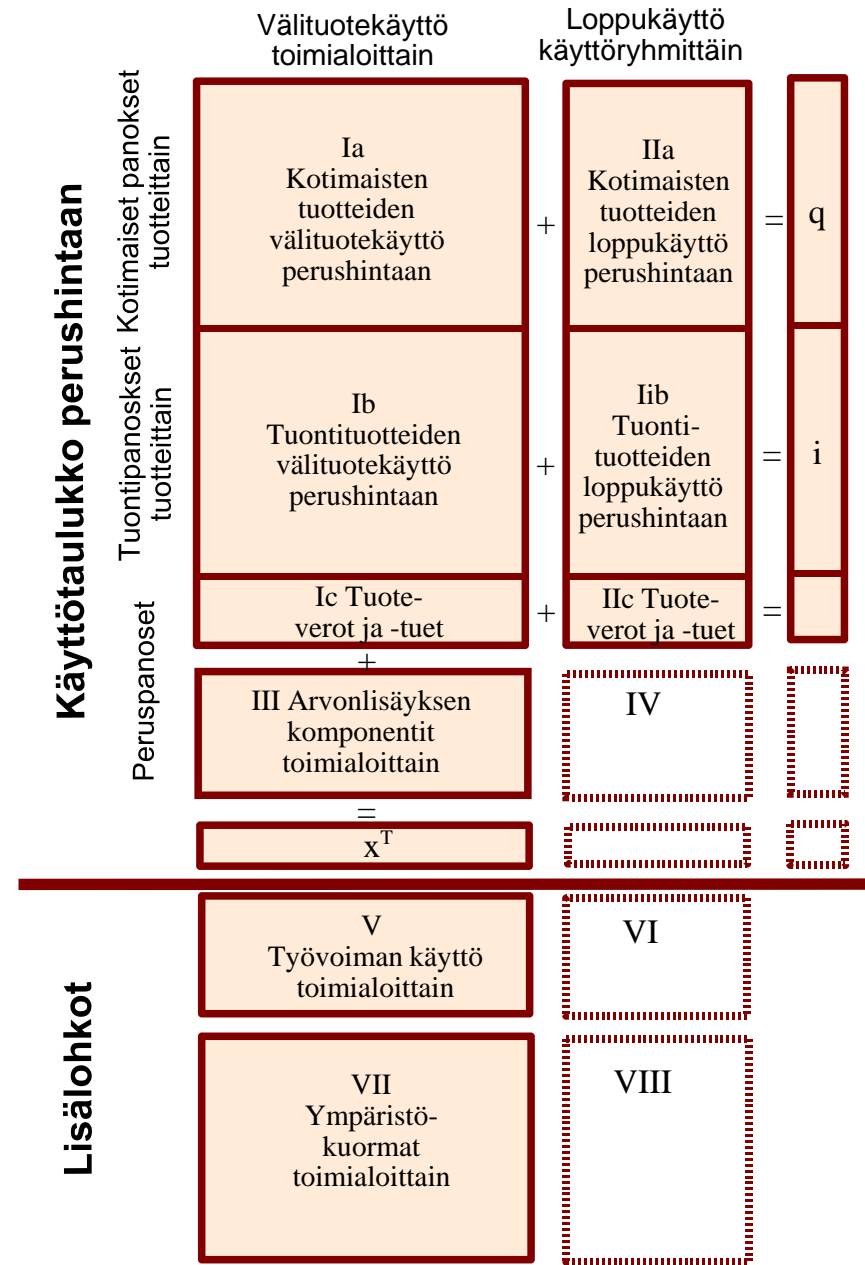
Välituotekäyttö toimialoittain

Loppukäyttö käyttöryhmittäin

Käyttötaulukko perushintaan

Kotimaiset panokset tuotteittain

Ia
Kotimaisten tuotteiden välituotekäyttö perushintaan

+

IIa
Kotimaisten tuotteiden loppukäyttö perushintaan

=

q

Tuontipanokset tuotteittain

Ib
Tuontituotteiden välituotekäyttö perushintaan

+

Iib
Tuonti-tuotteiden loppukäyttö perushintaan

=

i

Ic Tuote-verot ja -tuet

+

IIc Tuote-verot ja -tuet

=

+

Peruspanoset

III Arvonlisäyksen komponentit toimialoittain

IV

=

$x^T$

Lisälohkot

V
Työvoiman käyttö toimialoittain

VI

VII
Ympäristö-kuormat toimialoittain

VIII